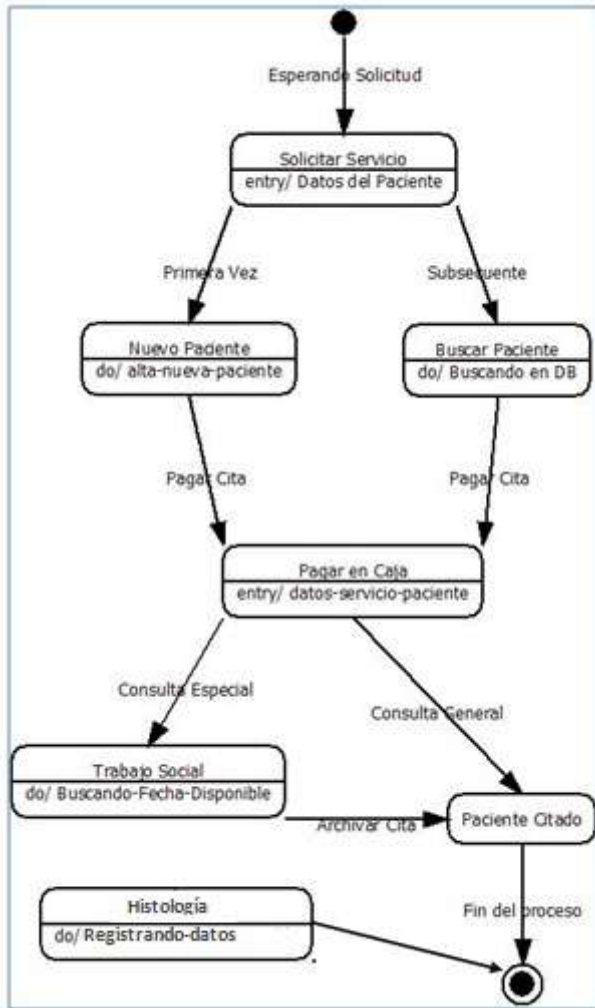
Esperando Solicitud

Solicitar Servicio
entry/ Datos del Paciente

Primera Vez

Subsequente

Nuevo Paciente
do/ alta-nueva-paciente

Buscar Paciente
do/ Buscando en DB

Pagar Cita

Pagar Cita

Pagar en Caja
entry/ datos-servicio-paciente

Consulta Especial

Consulta General

Trabajo Social
do/ Buscando-Fecha-Disponible

Archivar Cita

Paciente Citado

Histología
do/ Registrando-datos

Fin del proceso